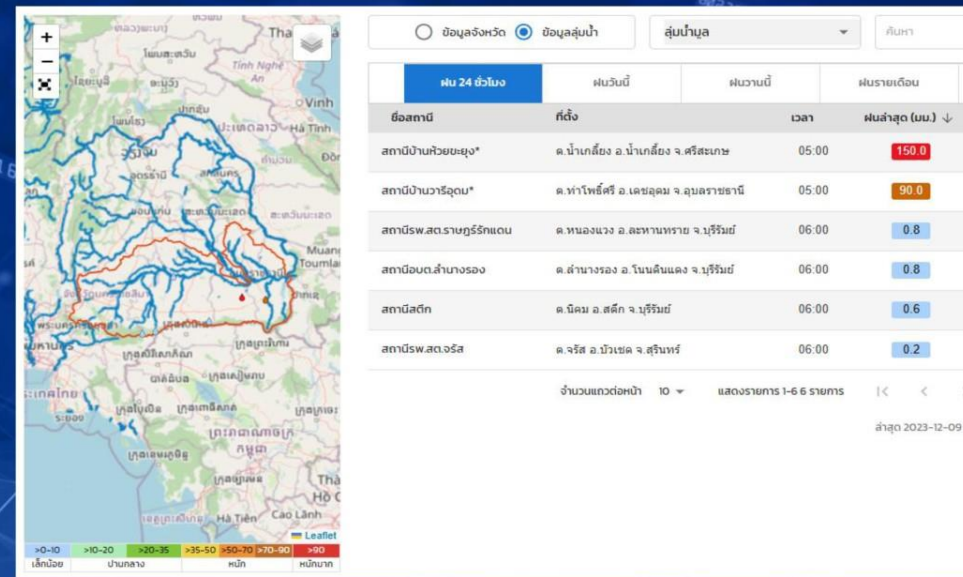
+
−
ข้อมูลจังหวัด ข้อมูลลุ่มน้ำ ลุ่มน้ำมูล ค้นหา

| ฝน 24 ชั่วโมง | ฝนวันนี้ | ฝนวานนี้ | ฝนรายเดือน |
|---|---|---|---|

| ชื่อสถานี | ที่ตั้ง | เวลา | ฝนล่าสุด (มม.) ↓ |
|---|---|---|---|
| สถานีบ้านห้วยขะยุง* | ต.น้ำเกลี้ยง อ.น้ำเกลี้ยง จ.ศรีสะเกษ | 05:00 | 150.0 |
| สถานีบ้านวารีอุดม* | ต.ท่าโพธิ์ศรี อ.เดชอุดม จ.อุบลราชธานี | 05:00 | 90.0 |
| สถานีรพ.สต.ราษฎร์รักแดน | ต.หนองแวง อ.ละหานทราย จ.บุรีรัมย์ | 06:00 | 0.8 |
| สถานีอบต.ลำนางรอง | ต.ลำนางรอง อ.โนนดินแดง จ.บุรีรัมย์ | 06:00 | 0.8 |
| สถานีสตึก | ต.นิคม อ.สตึก จ.บุรีรัมย์ | 06:00 | 0.6 |
| สถานีรพ.สต.จรัส | ต.จรัส อ.บัวเชด จ.สุรินทร์ | 06:00 | 0.2 |

จำนวนแถวต่อหน้า 10 แสดงรายการ 1-6 6 รายการ

ล่าสุด 2023-12-09

Leaflet

| >0-10 | >10-20 | >20-35 | >35-50 | >50-70 | >70-90 | >90 |
|---|---|---|---|---|---|---|
| เล็กน้อย | ปานกลาง | | หนัก | | | หนักมาก |